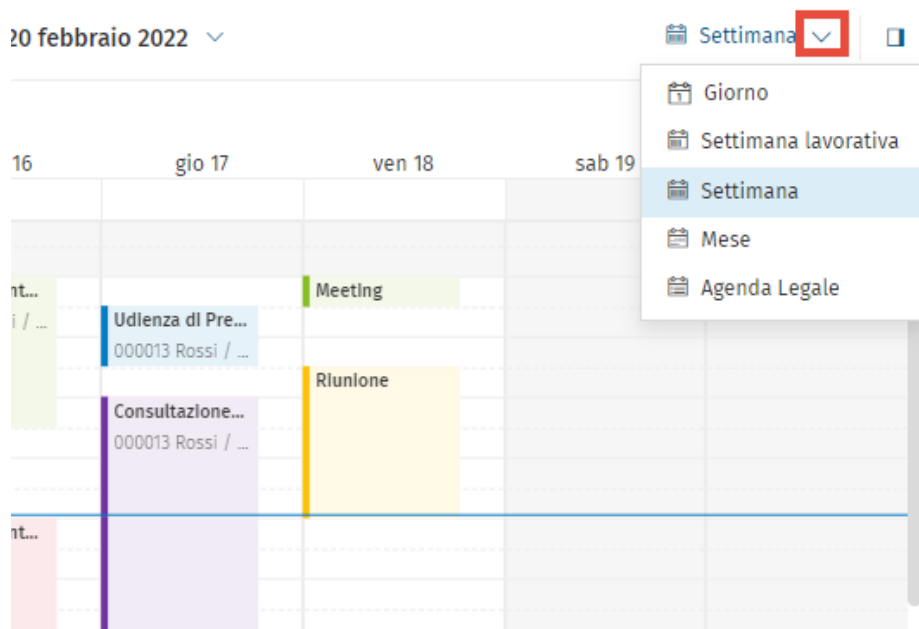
20 febbraio 2022

Settimana

Giorno
Settimana lavorativa
Settimana
Mese
Agenda Legale

16 gio 17 ven 18 sab 19

nt...
i / ...

Meeting

Udienza di Pre...
000013 Rossi / ...

Riunione

Consultazione...
000013 Rossi / ...

nt...